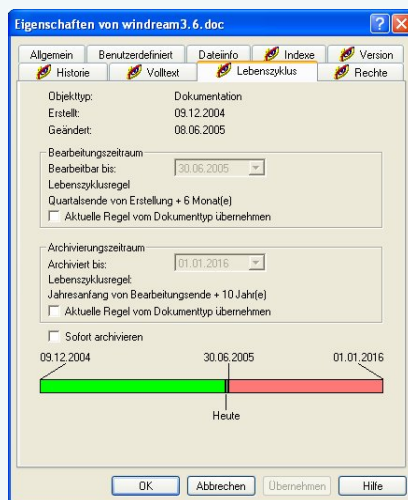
Eigenschaften von windream3.6.doc

Allgemein | Benutzerdefiniert | Dateiinfo | Indexe | Version
Historie | Volltext | Lebenszyklus | Rechte

Objekttyp: Dokumentation
Erstellt: 09.12.2004
Geändert: 08.06.2005

Bearbeitungszeitraum
Bearbeitbar bis: 30.06.2005
Lebenszyklusregel
Quartalsende von Erstellung + 6 Monat(e)
Aktuelle Regel vom Dokumenttyp übernehmen

Archivierungszeitraum
Archiviert bis: 01.01.2016
Lebenszyklusregel:
Jahresanfang von Bearbeitungsende + 10 Jahr(e)
Aktuelle Regel vom Dokumenttyp übernehmen

Sofort archivieren

09.12.2004 30.06.2005 01.01.2016

Heute

OK | Abbrechen | Übernehmen | Hilfe